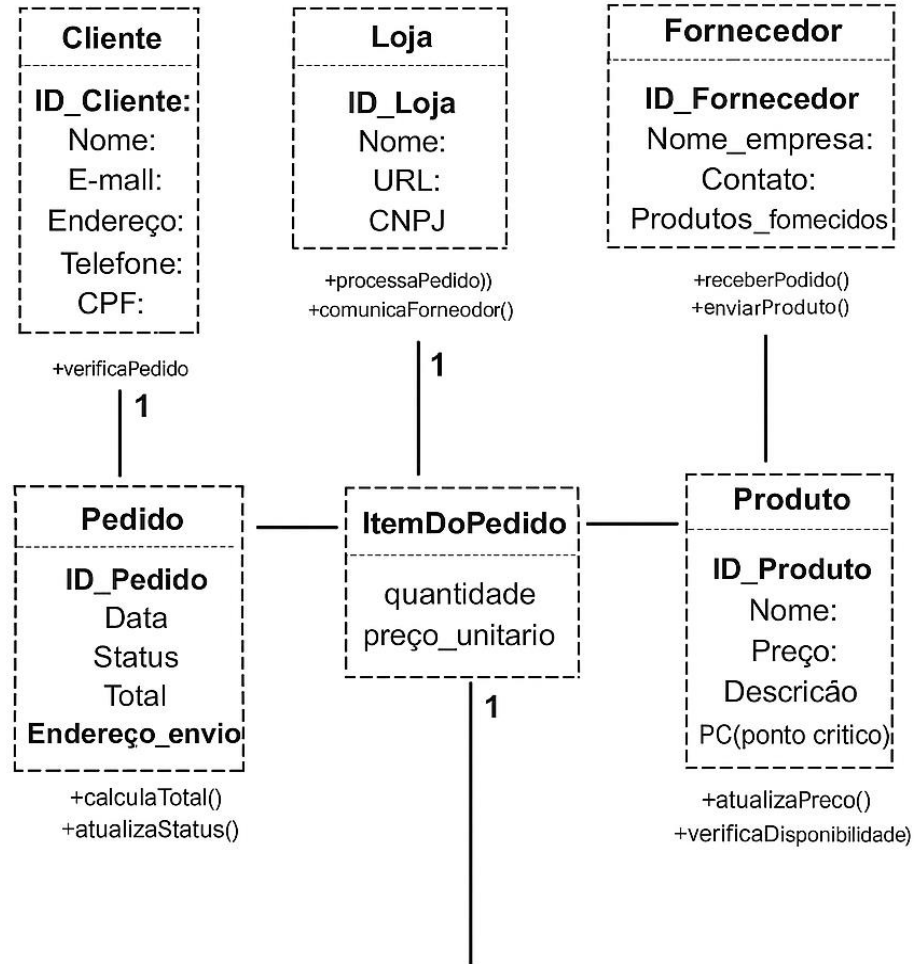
Cliente

ID_Cliente:
Nome:
E-mall:
Endereço:
Telefone:
CPF:

+verificaPedido

1

Loja

ID_Loja
Nome:
URL:
CNPJ

+processaPedido))
+comunicaForneodor()

1

Fornecedor

ID_Fornecedor
Nome_empresa:
Contato:
Produtos_fomecidos

+receberPodido()
+enviarProduto()

Pedido

ID_Pedido
Data
Status
Total
Endereço_envio

+calculaTotal()
+atualizaStatus()

ItemDoPedido

quantidade
preço_unitario

1

Produto

ID_Produto
Nome:
Preço:
Descricão
PC(ponto critico)

+atualizaPreco()
+verificaDisponibilidade)